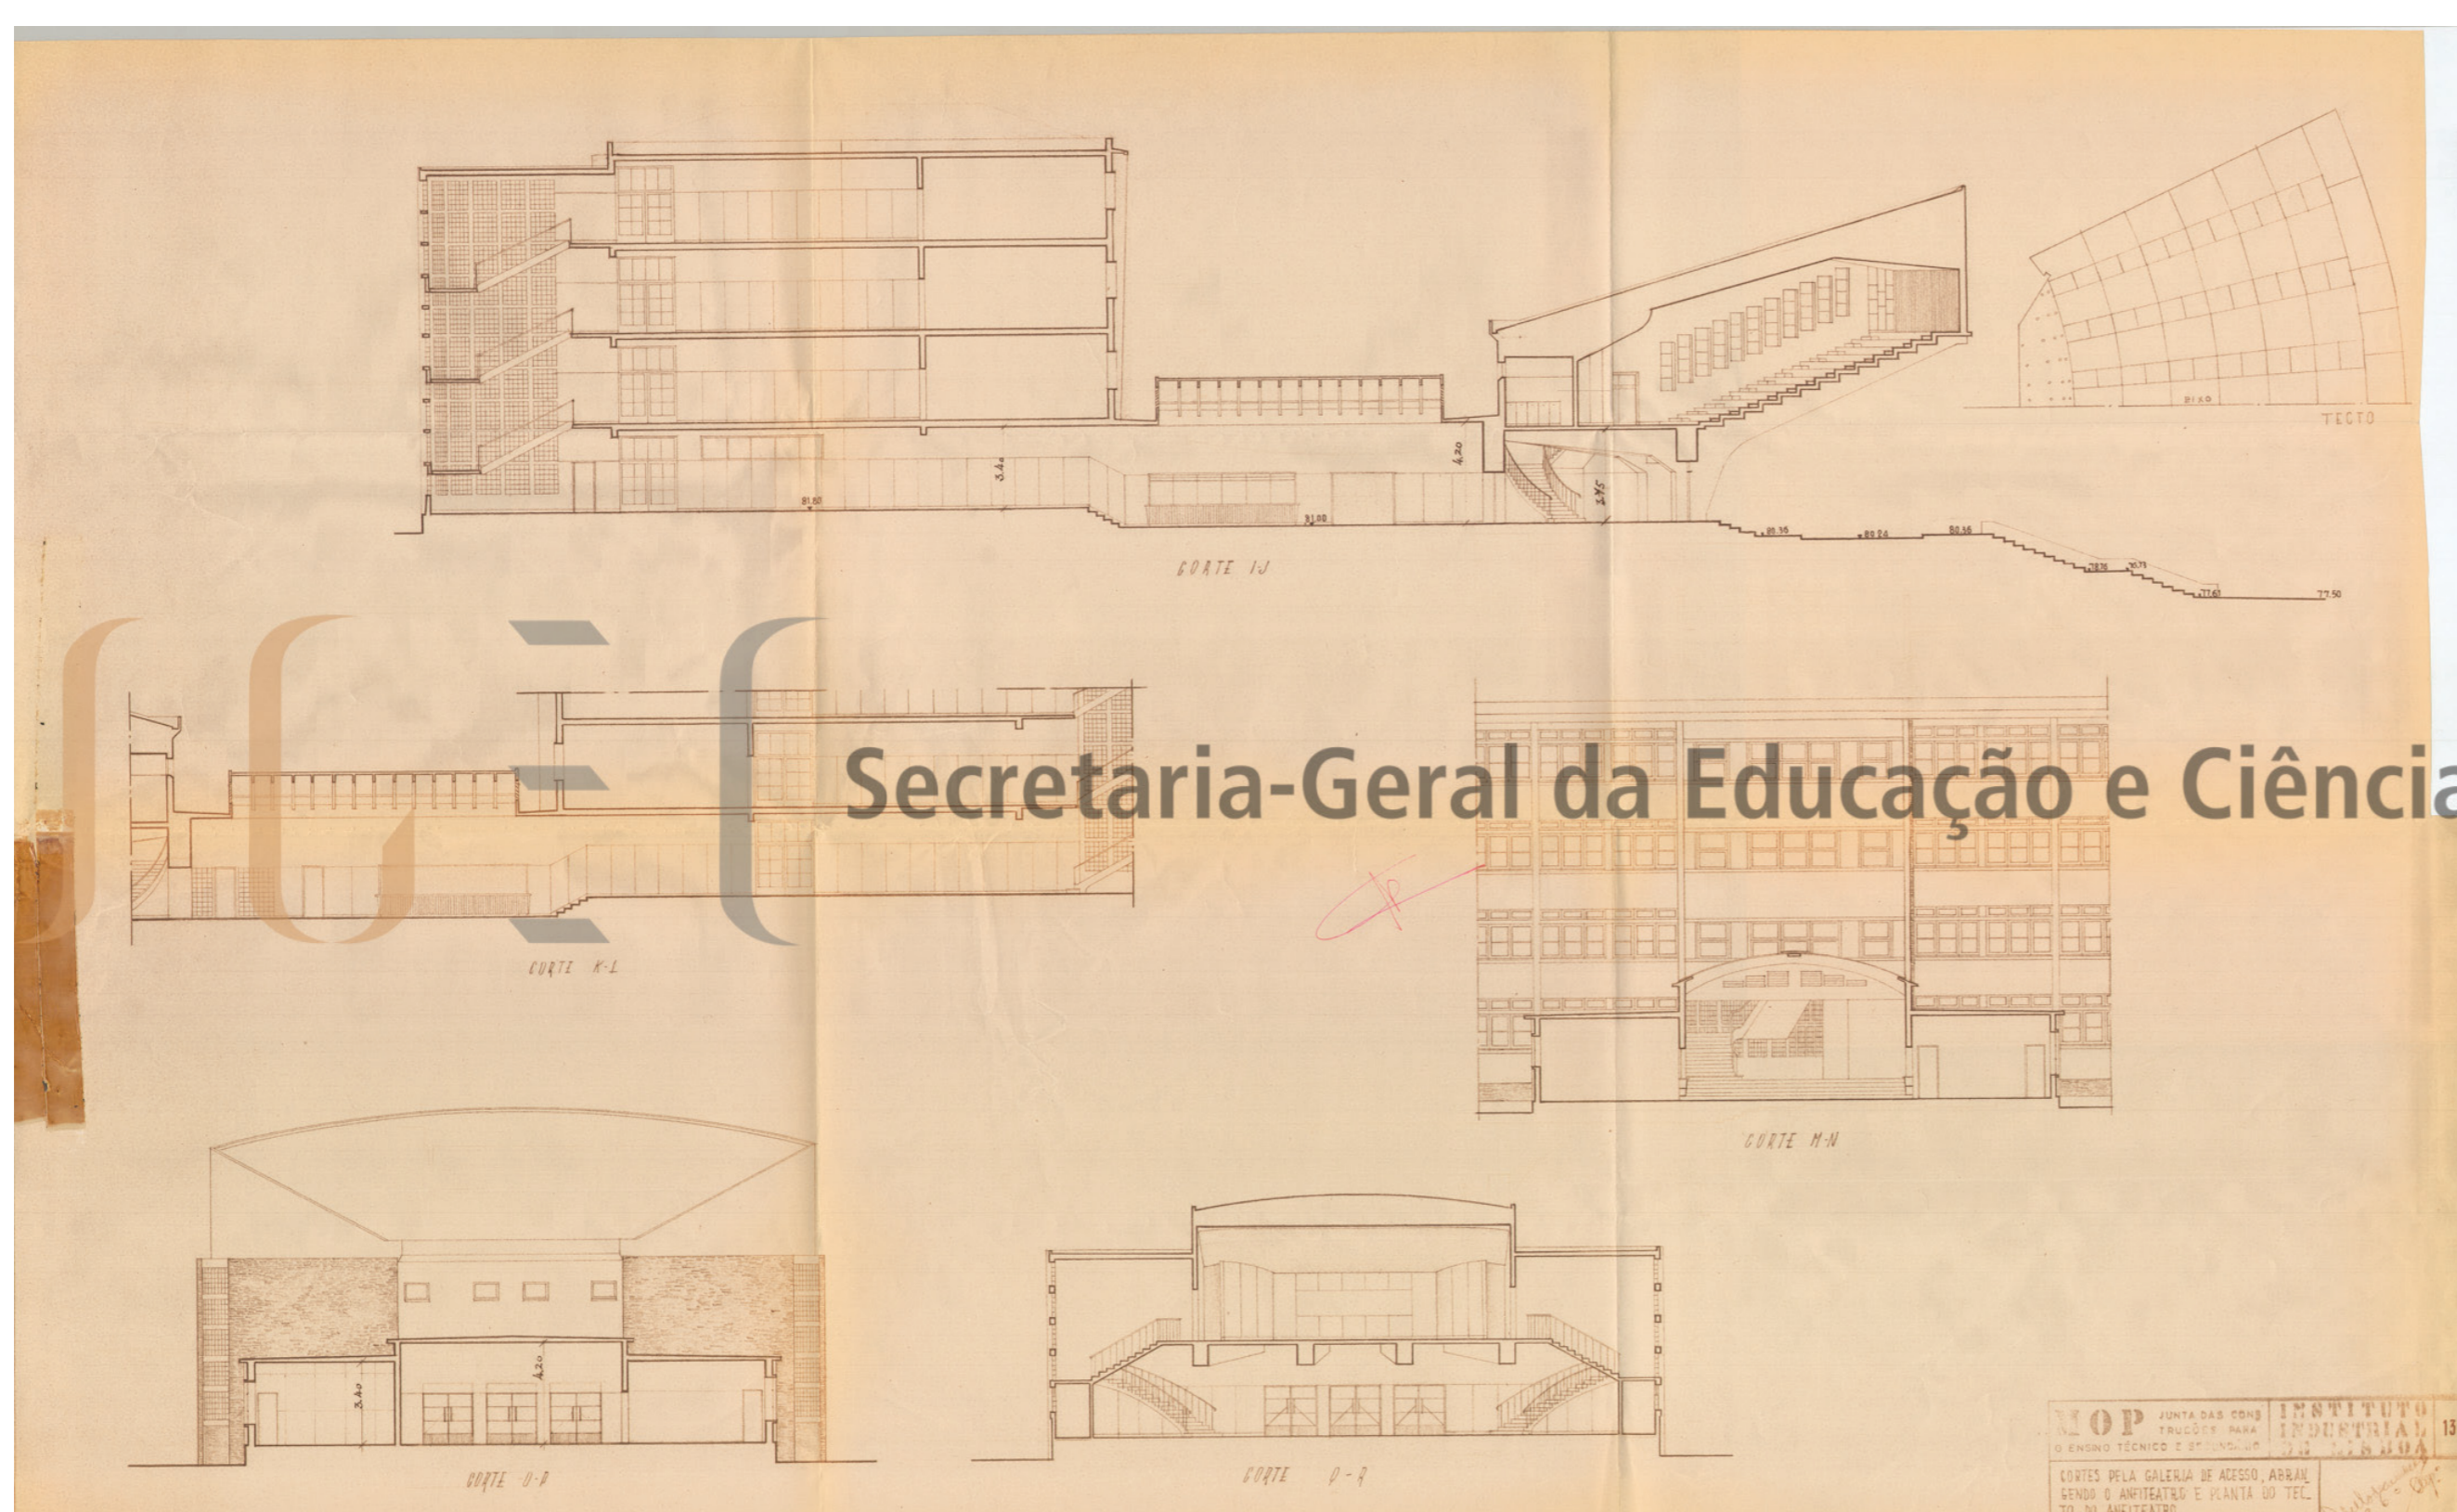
3.40
81.80
4.20
2.45
81.00
80.35
80.24
80.55
78.76
78.71
77.61
77.50
PISO
TECTO

CORTE I-J

Secretaria-Geral da Educação e Ciência

CORTE K-L

CORTE M-N

3.40
4.20

CORTE O-P

CORTE Q-R

MOP JUNTA DAS CONSTRUÇÕES PARA O ENSINO TÉCNICO E SECUNDÁRIO
INSTITUTO INDUSTRIAL DE LISBOA
13
CORTES PELA GALERIA DE ACESSO, ABRANGENDO O ANFITEATRO E PLANTA DO TECTO DO ANFITEATRO
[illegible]